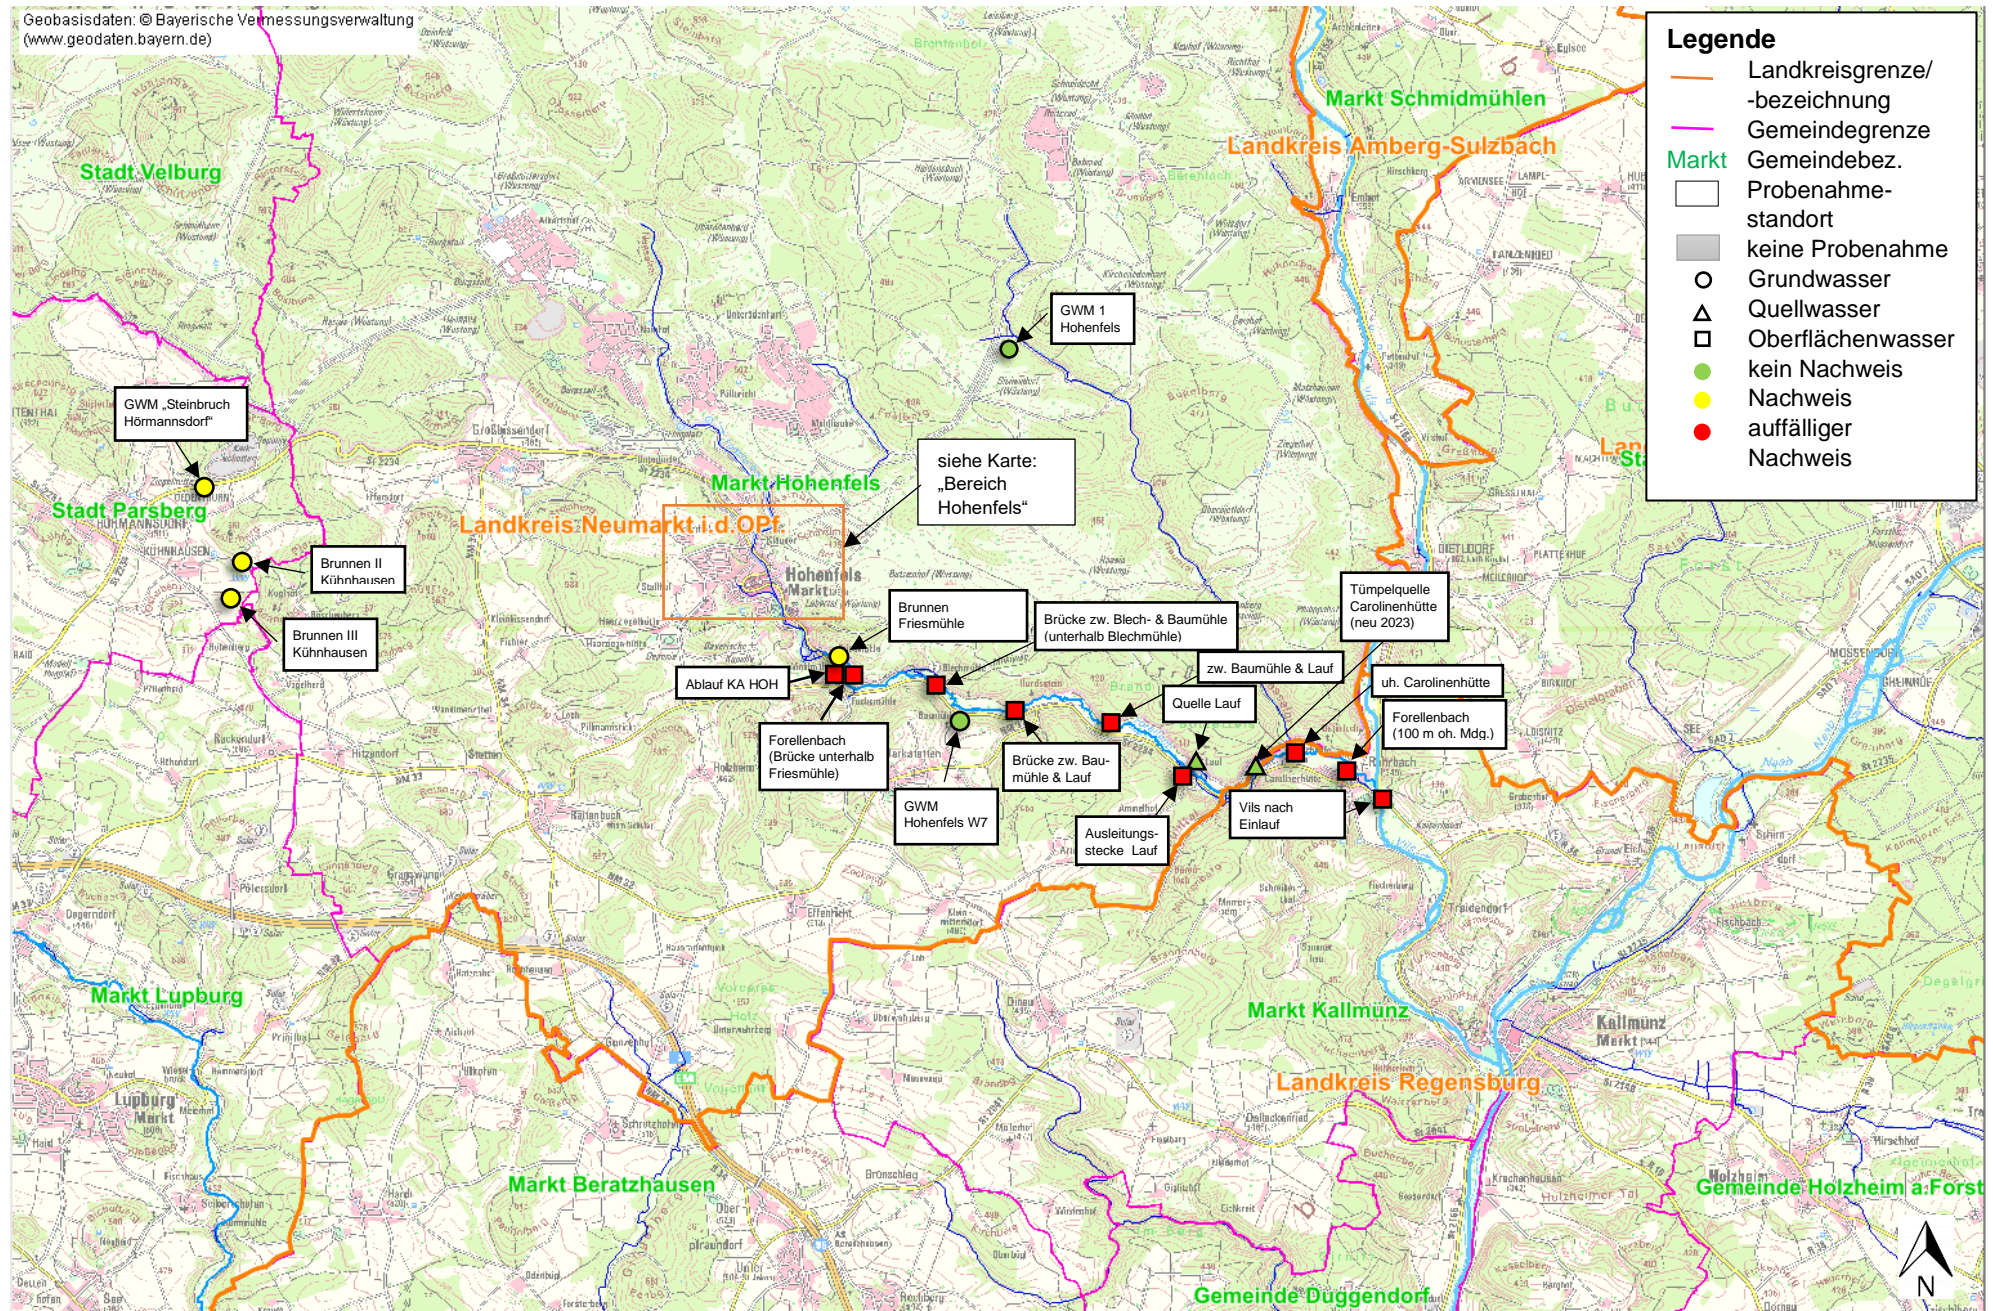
Geobasisdaten: © Bayerische Vermessungsverwaltung (www.geodaten.bayern.de)

Legende
Landkreisgrenze/ -bezeichnung
Gemeindegrenze
Markt Gemeindebez.
Probenahmestandort
keine Probenahme
Grundwasser
Quellwasser
Oberflächenwasser
kein Nachweis
Nachweis
auffälliger Nachweis

Markt Schmidmühlen
Landkreis Amberg-Sulzbach
Stadt Velburg
GWM 1 Hohenfels
GWM „Steinbruch Hörmannsdorf“
siehe Karte: „Bereich Hohenfels“
Markt Hohenfels
Stadt Parsberg
Landkreis Neumarkt i.d.OPf.
Brunnen II Kühnhausen
Brunnen III Kühnhausen
Brunnen Friesmühle
Brücke zw. Blech- & Baumühle (unterhalb Blechmühle)
Tümpelquelle Carolinenhütte (neu 2023)
zw. Baumühle & Lauf
uh. Carolinenhütte
Quelle Lauf
Forellenbach (100 m oh. Mdg.)
Ablauf KA HOH
Forellenbach (Brücke unterhalb Friesmühle)
GWM Hohenfels W7
Brücke zw. Baumühle & Lauf
Ausleitungsstecke Lauf
Vils nach Einlauf
Markt Lupburg
Markt Kallmünz
Landkreis Regensburg
Markt Beratzhausen
Gemeinde Holzheim a.Forst
Gemeinde Duggendorf
N